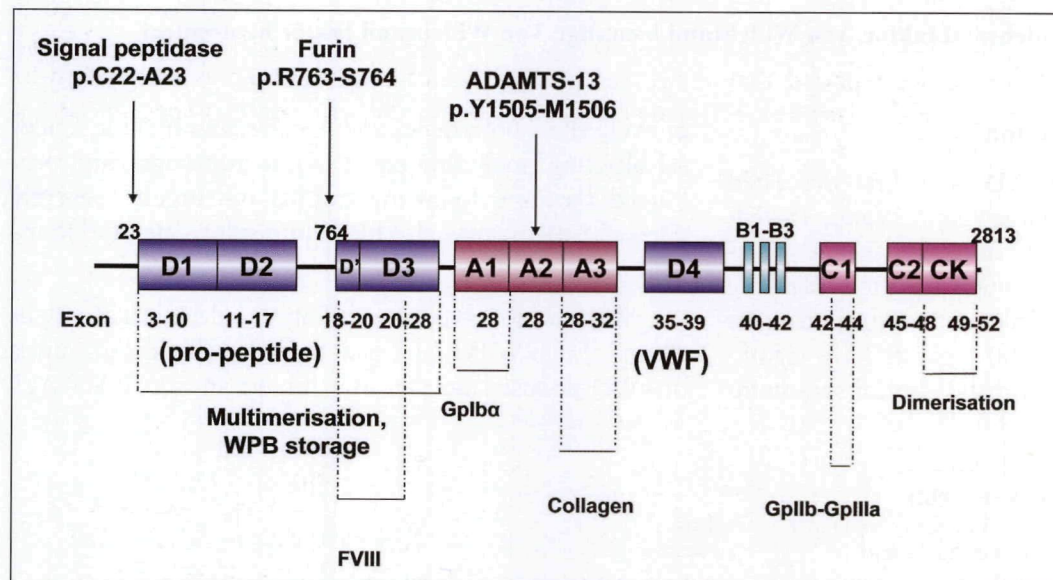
Signal peptidase
p.C22-A23

Furin
p.R763-S764

ADAMTS-13
p.Y1505-M1506

23

764

2813

D1 D2 D' D3 A1 A2 A3 D4 B1-B3 C1 C2 CK

Exon 3-10 11-17 18-20 20-28 28 28 28-32 35-39 40-42 42-44 45-48 49-52

(pro-peptide)

(VWF)

GpIbα

Multimerisation,
WPB storage

Dimerisation

Collagen

GpIIb-GpIIIa

FVIII